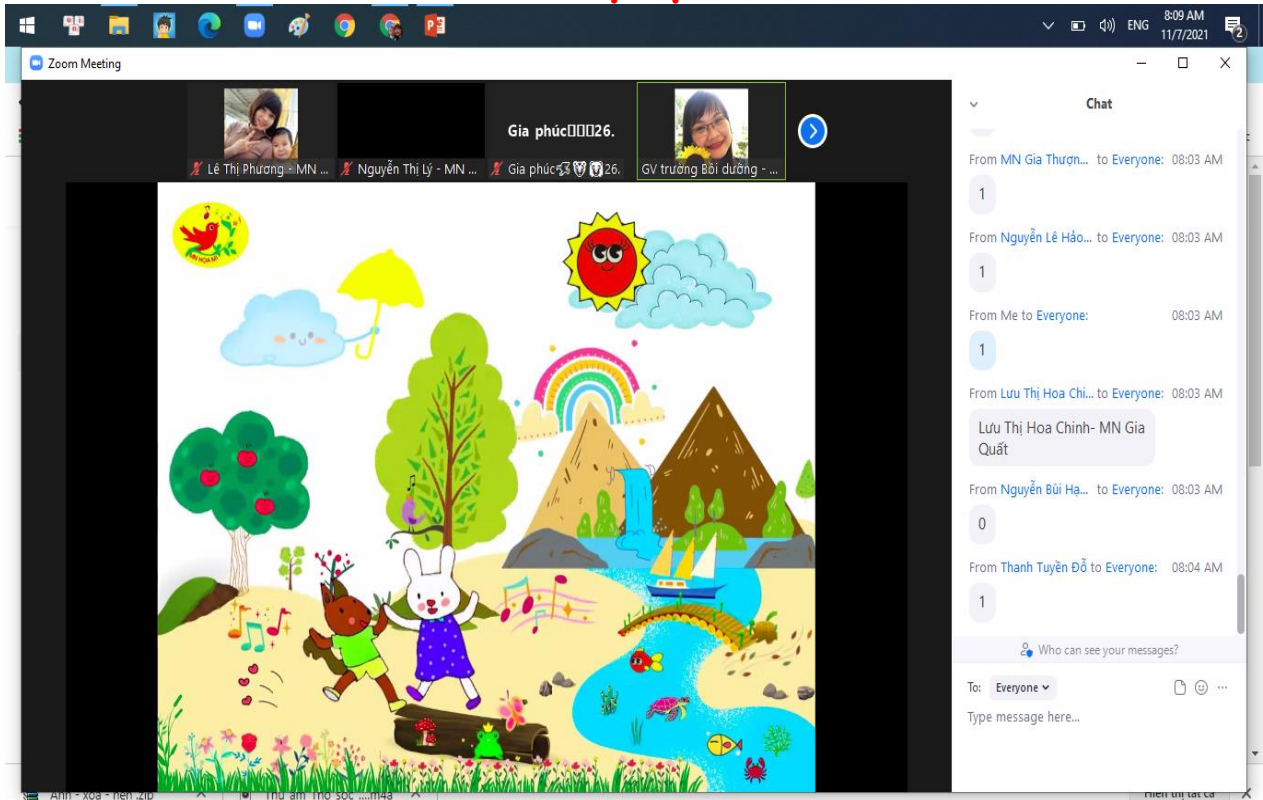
ENG 8:09 AM 11/7/2021

Zoom Meeting

Gia phúc□□□26.

Lê Thị Phương - MN ...
Nguyễn Thị Lý - MN ...
Gia phúc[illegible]26.
GV trường Bồi dưỡng - ...

Chat

From MN Gia Thượn... to Everyone: 08:03 AM
1

From Nguyễn Lê Hảo... to Everyone: 08:03 AM
1

From Me to Everyone: 08:03 AM
1

From Lưu Thị Hoa Chi... to Everyone: 08:03 AM
Lưu Thị Hoa Chinh- MN Gia Quất

From Nguyễn Bùi Hạ... to Everyone: 08:03 AM
0

From Thanh Tuyền Đỗ to Everyone: 08:04 AM
1

Who can see your messages?

To: Everyone

Type message here...

Ảnh - xóa - nền .zip
Thu âm Thỏ sóc .....m4a
Hiển thị tất cả